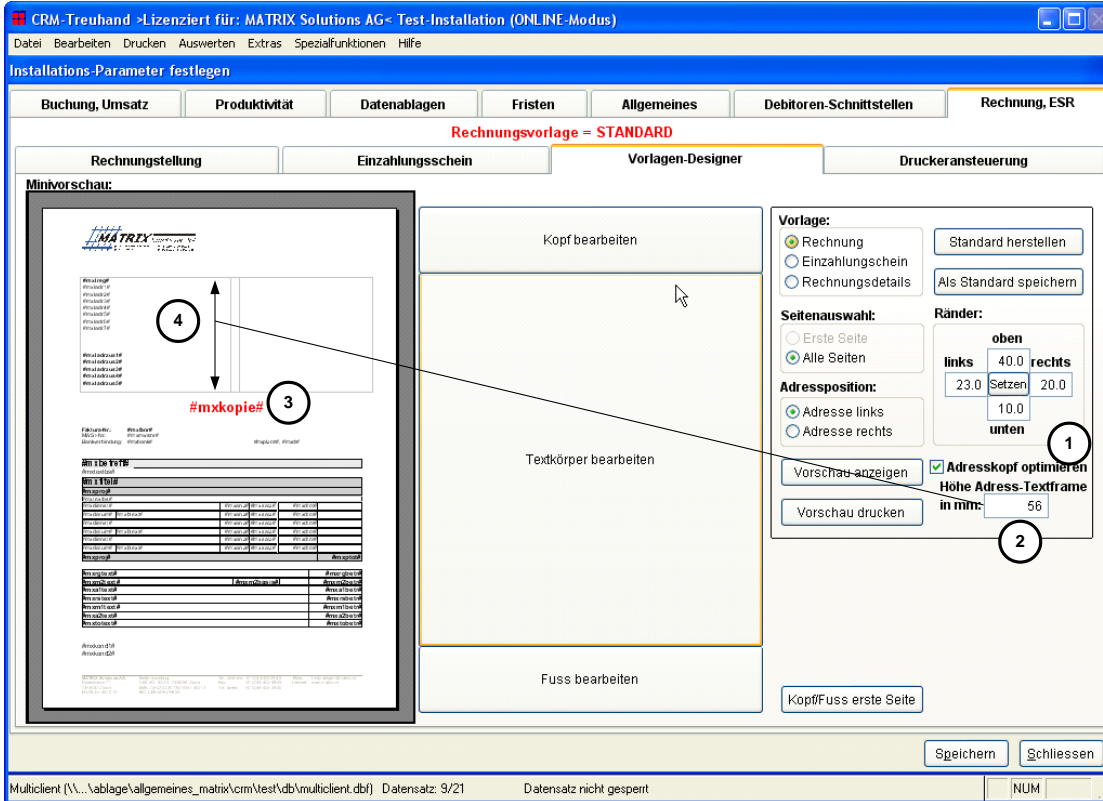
CRM-Treuhand >Lizenziert für: MATRIX Solutions AG< Test-Installation (ONLINE-Modus)

Datei Bearbeiten Drucken Auswerten Extras Spezialfunktionen Hilfe

Installations-Parameter festlegen

Buchung, Umsatz | Produktivität | Datenablagen | Fristen | Allgemeines | Debitoren-Schnittstellen | Rechnung, ESR

Rechnungsvorlage = STANDARD

Rechnungstellung | Einzahlungsschein | Vorlagen-Designer | Druckeransteuerung

Minivorschau:

MATRIX

#mxkopie#

3

4

Kopf bearbeiten

Textkörper bearbeiten

Fuss bearbeiten

Vorlage:
Rechnung
Einzahlungsschein
Rechnungsdetails

Standard herstellen

Als Standard speichern

Seitenauswahl:
Erste Seite
Alle Seiten

Ränder:
oben
links 40.0 rechts
23.0 Setzen 20.0
10.0
unten

Adressposition:
Adresse links
Adresse rechts

1

Vorschau anzeigen

Adresskopf optimieren

Höhe Adress-Textframe in mm: 56

Vorschau drucken

2

Kopf/Fuss erste Seite

Speichern Schliessen

Multiclient (\\...\ablage\allgemeines_matrix\crm\test\db\multiclient.dbf) Datensatz: 9/21 Datensatz nicht gesperrt NUM